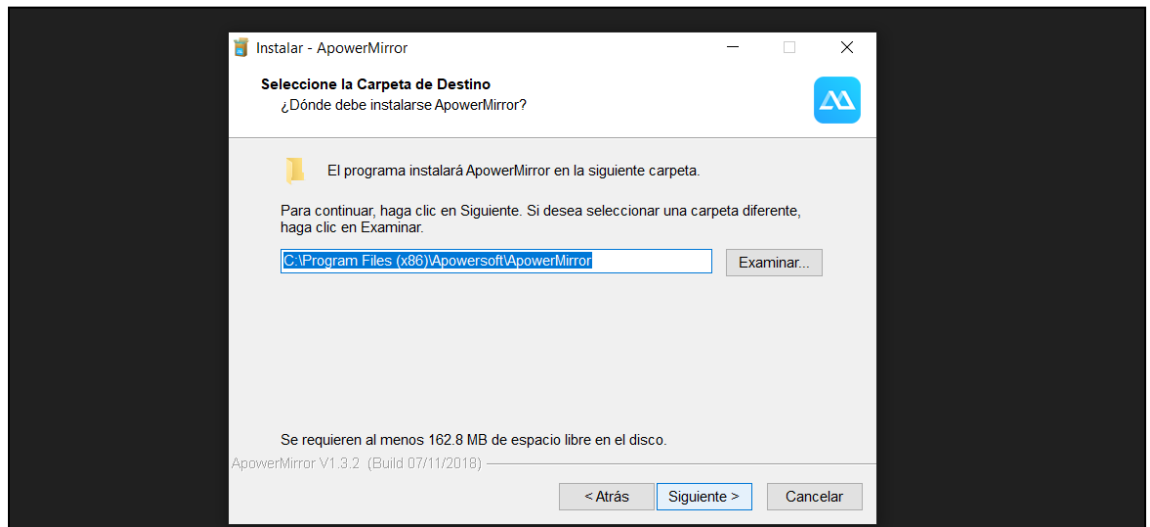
Instalar - ApowerMirror

Seleccione la Carpeta de Destino
¿Dónde debe instalarse ApowerMirror?

El programa instalará ApowerMirror en la siguiente carpeta.

Para continuar, haga clic en Siguiente. Si desea seleccionar una carpeta diferente, haga clic en Examinar.

C:\Program Files (x86)\Apowersoft\ApowerMirror

Examinar...

Se requieren al menos 162.8 MB de espacio libre en el disco.

ApowerMirror V1.3.2 (Build 07/11/2018)

< Atrás

Siguiente >

Cancelar